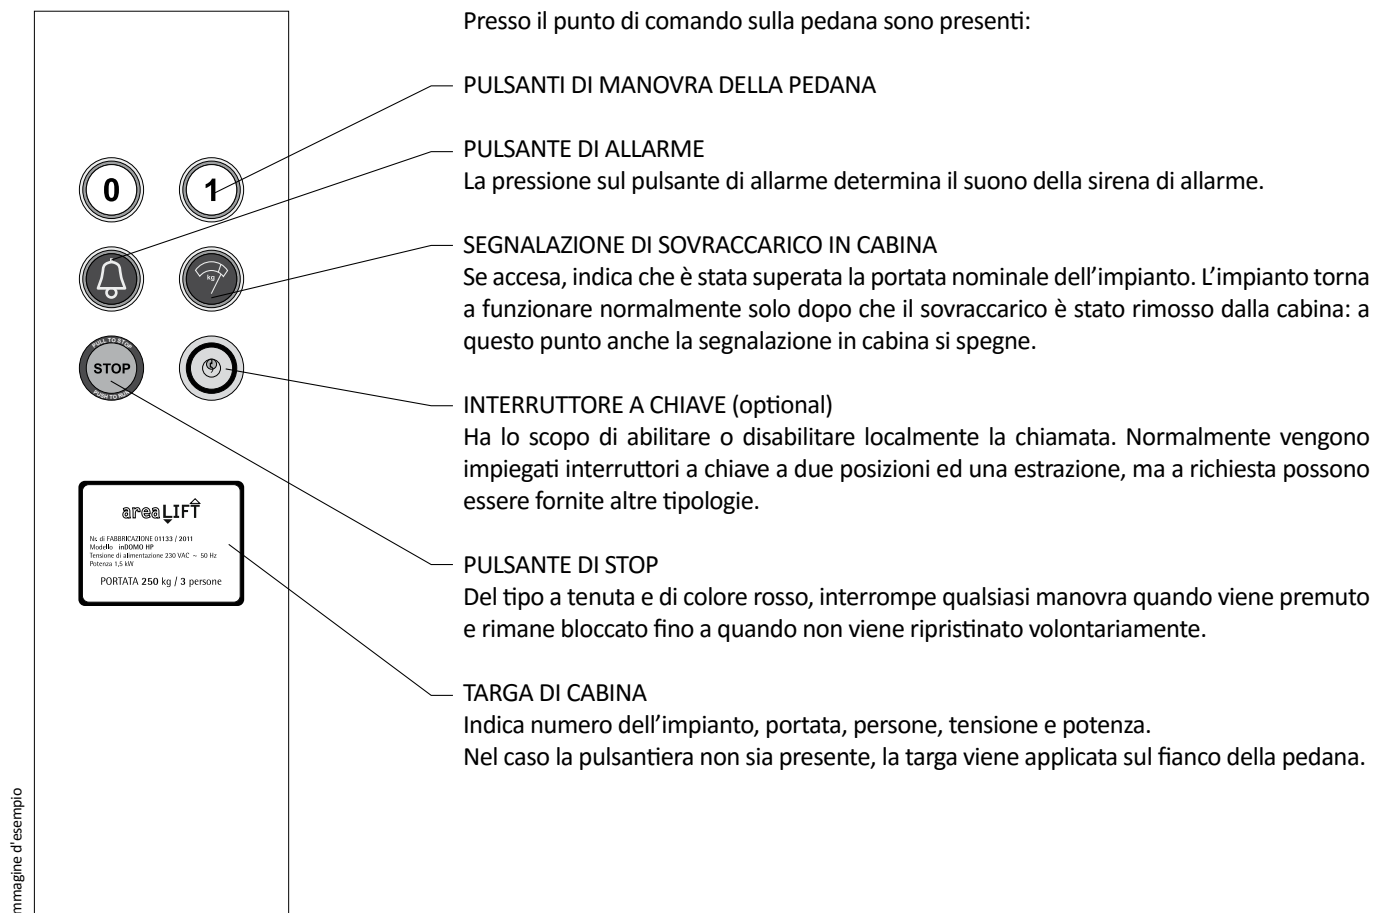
0

1

kg

PULL TO STOP
STOP
PUSH TO RUN

areaLIFT

N. di FABBRICAZIONE 01133 / 2011
Modello inDOMO HP
Tensione di alimentazione 230 VAC ~ 50 Hz
Potenza 1,5 kW

PORTATA 250 kg / 3 persone

mmagine d'esempio

Presso il punto di comando sulla pedana sono presenti:

PULSANTI DI MANOVRA DELLA PEDANA

PULSANTE DI ALLARME
La pressione sul pulsante di allarme determina il suono della sirena di allarme.

SEGNALAZIONE DI SOVRACCARICO IN CABINA
Se accesa, indica che è stata superata la portata nominale dell'impianto. L'impianto torna a funzionare normalmente solo dopo che il sovraccarico è stato rimosso dalla cabina: a questo punto anche la segnalazione in cabina si spegne.

INTERRUTTORE A CHIAVE (optional)
Ha lo scopo di abilitare o disabilitare localmente la chiamata. Normalmente vengono impiegati interruttori a chiave a due posizioni ed una estrazione, ma a richiesta possono essere fornite altre tipologie.

PULSANTE DI STOP
Del tipo a tenuta e di colore rosso, interrompe qualsiasi manovra quando viene premuto e rimane bloccato fino a quando non viene ripristinato volontariamente.

TARGA DI CABINA
Indica numero dell'impianto, portata, persone, tensione e potenza.
Nel caso la pulsantiera non sia presente, la targa viene applicata sul fianco della pedana.